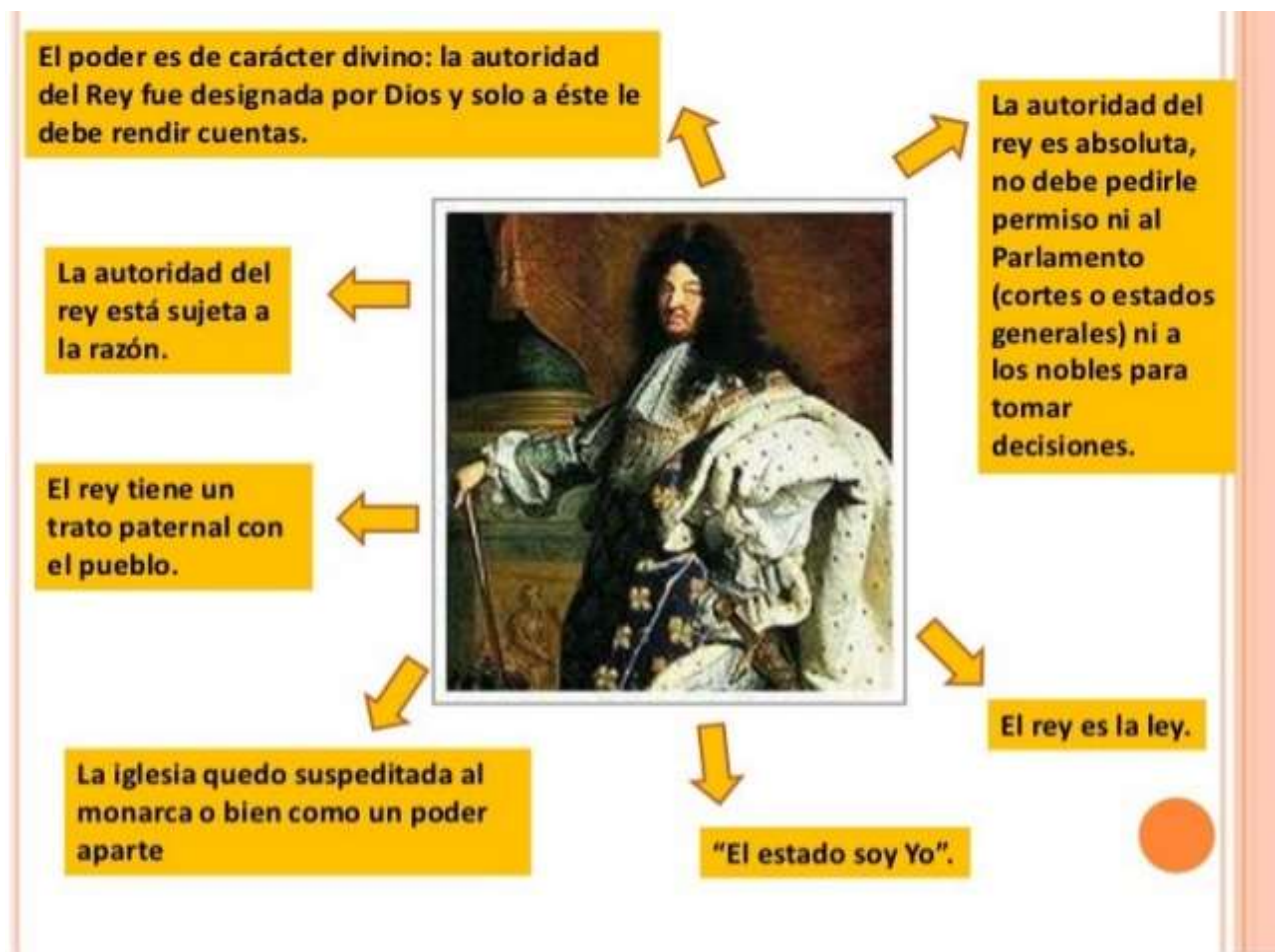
El poder es de carácter divino: la autoridad del Rey fue designada por Dios y solo a éste le debe rendir cuentas.

La autoridad del rey es absoluta, no debe pedirle permiso ni al Parlamento (cortes o estados generales) ni a los nobles para tomar decisiones.

La autoridad del rey está sujeta a la razón.

El rey tiene un trato paternal con el pueblo.

El rey es la ley.

La iglesia quedo suspeditada al monarca o bien como un poder aparte

"El estado soy Yo".